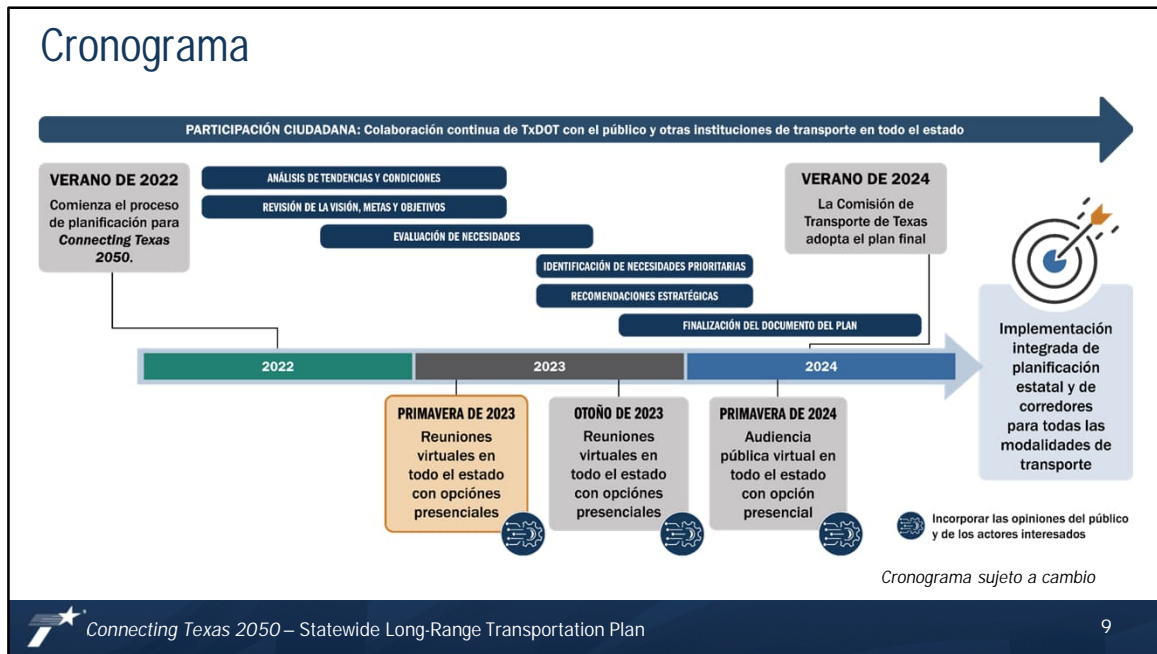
Cronograma

PARTICIPACIÓN CIUDADANA: Colaboración continua de TxDOT con el público y otras instituciones de transporte en todo el estado

VERANO DE 2022
Comienza el proceso de planificación para *Connecting Texas 2050*.

ANÁLISIS DE TENDENCIAS Y CONDICIONES
REVISIÓN DE LA VISIÓN, METAS Y OBJETIVOS
EVALUACIÓN DE NECESIDADES
IDENTIFICACIÓN DE NECESIDADES PRIORITARIAS
RECOMENDACIONES ESTRATÉGICAS
FINALIZACIÓN DEL DOCUMENTO DEL PLAN

VERANO DE 2024
La Comisión de Transporte de Texas adopta el plan final

Implementación integrada de planificación estatal y de corredores para todas las modalidades de transporte

2022
2023
2024

PRIMAVERA DE 2023
Reuniones virtuales en todo el estado con opciónes presenciales

OTOÑO DE 2023
Reuniones virtuales en todo el estado con opciónes presenciales

PRIMAVERA DE 2024
Audiencia pública virtual en todo el estado con opción presencial

Incorporar las opiniones del público y de los actores interesados

Cronograma sujeto a cambio

Connecting Texas 2050 – Statewide Long-Range Transportation Plan

9